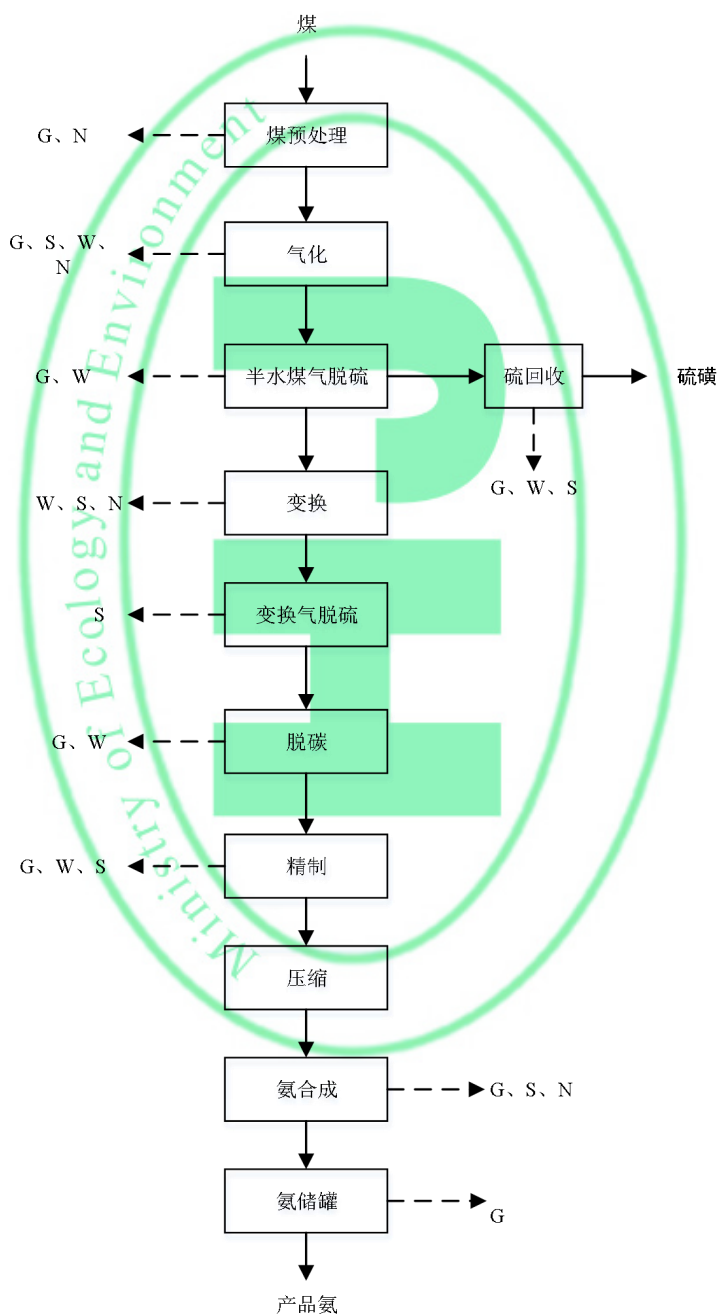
煤

煤预处理

G、N

气化

G、S、W、N

半水煤气脱硫

G、W

硫回收

硫磺

G、W、S

变换

W、S、N

变换气脱硫

S

脱碳

G、W

精制

G、W、S

压缩

氨合成

G、S、N

氨储罐

G

产品氨

Ministry of Ecology and Environment